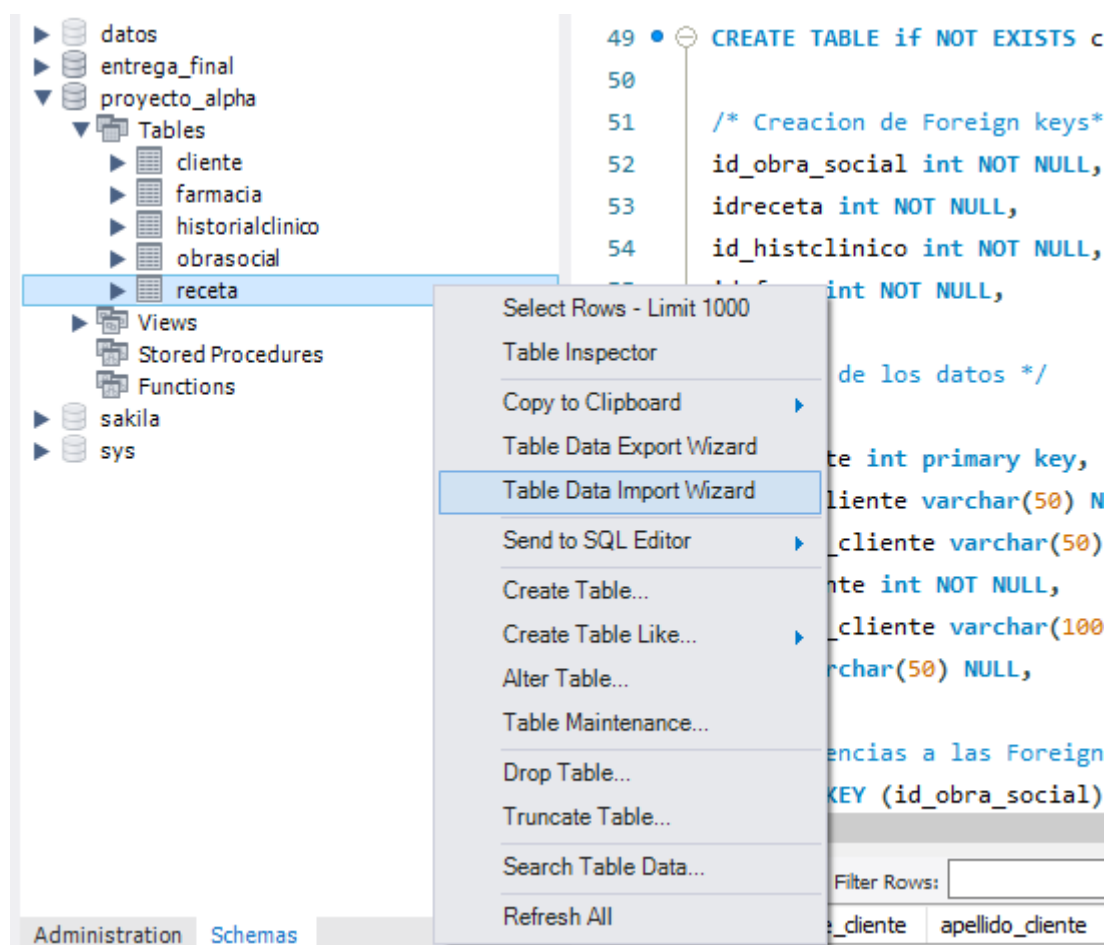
datos
entrega_final
proyecto_alpha
Tables
cliente
farmacia
historialclinico
obrasocial
receta
Views
Stored Procedures
Functions
sakila
sys

Select Rows - Limit 1000
Table Inspector
Copy to Clipboard
Table Data Export Wizard
Table Data Import Wizard
Send to SQL Editor
Create Table...
Create Table Like...
Alter Table...
Table Maintenance...
Drop Table...
Truncate Table...
Search Table Data...
Refresh All

49 CREATE TABLE if NOT EXISTS c
50
51 /* Creacion de Foreign keys*
52 id_obra_social int NOT NULL,
53 idreceta int NOT NULL,
54 id_histclinico int NOT NULL,
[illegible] int NOT NULL,

de los datos */

te int primary key,
liente varchar(50) N
_cliente varchar(50)
nte int NOT NULL,
_cliente varchar(100
rchar(50) NULL,

encias a las Foreign
KEY (id_obra_social)

Filter Rows:
_cliente apellido_cliente

Administration Schemas